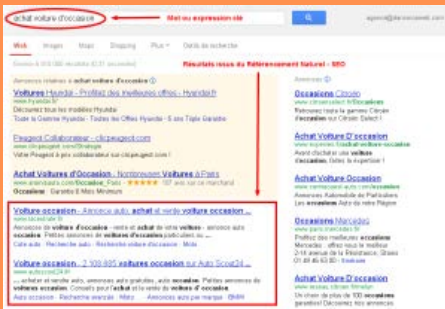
achat voiture d'occasion

Mot ou expression clé

agence@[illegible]

Web Images Maps Shopping Plus Outils de recherche

Environ 4 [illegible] résultats ([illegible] secondes)

Résultats issus du Référencement Naturel - SEO

Annonces relatives à achat voiture d'occasion

Voitures Hyundai - Profitez des meilleures offres - Hyundai.fr
www.hyundai.fr
Découvrez tous les modèles Hyundai
Toute la Gamme Hyundai - Toutes les Offres Hyundai - 5 ans Triple Garantie

Peugeot Collaborateur - clicpeugeot.com
www.clicpeugeot.com/Stratégie
Voiture Peugeot à prix collaborateur sur clicpeugeot.com !

Achat Voiture d'Occasion - Nombreuses Voitures à Paris
www.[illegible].fr/Occasion_Paris ★★★★★ 107 avis sur ce marchand
Découvrez notre offre VO. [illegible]

Voiture occasion - Annonce auto achat et vente voiture occasion ...
www.lacentrale.fr
Annonces de voiture d'occasion : vente et achat de votre voiture ... Petites annonces de voiture d'occasion particuliers ou ...
Cote auto · Recherche auto · Annonce auto · Moto

Voiture occasion : 2 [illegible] annonces sur Auto Scout24 ...
www.autoscout24.fr
... achat et vente auto, annonces auto gratuites, auto occasion ... Petites annonces occasion. Conseils pour l'achat et la vente de voiture occasion ...
Auto occasion · Recherche avancée · Moto · Annonces auto par marque · BMW

Annonces

Occasions Citroën
www.citroen-select.fr/Occasions
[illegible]

Achat Voiture D'occasion
www.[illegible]
Avant d'acheter une voiture occasion ... Faites le bon choix. Faites le bon choix ... Soyez le Expertise !

Achat Voiture Occasion
www.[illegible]
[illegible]

Occasions Mercedes
www.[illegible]
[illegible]

Achat Voiture Occasion
www.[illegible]
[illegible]